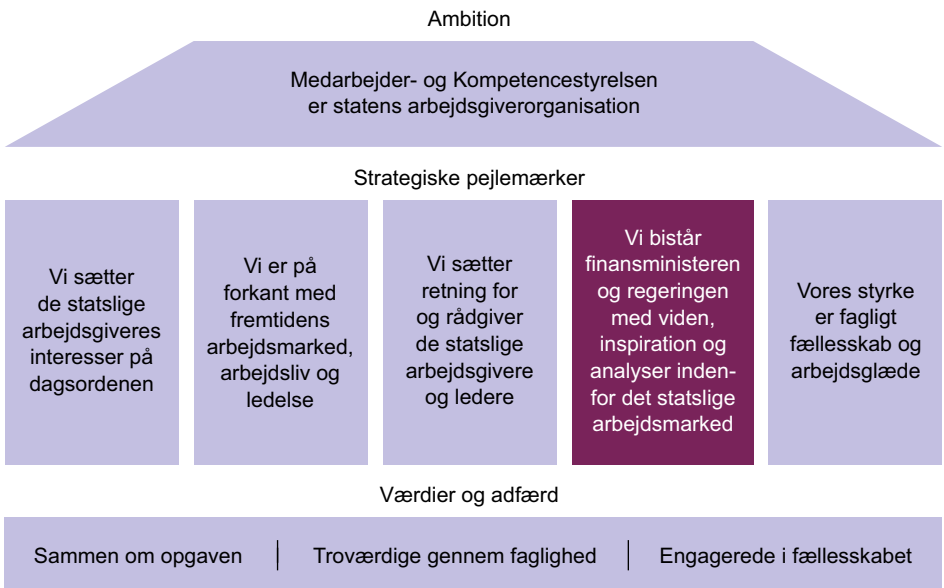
Ambition

Medarbejder- og Kompetencestyrelsen er statens arbejdsgiverorganisation

Strategiske pejlemærker

Vi sætter de statslige arbejdsgiveres interesser på dagsordenen

Vi er på forkant med fremtidens arbejdsmarked, arbejdsliv og ledelse

Vi sætter retning for og rådgiver de statslige arbejdsgivere og ledere

Vi bistår finansministeren og regeringen med viden, inspiration og analyser indenfor det statslige arbejdsmarked

Vores styrke er fagligt fællesskab og arbejdsglæde

Værdier og adfærd

Sammen om opgaven | Troværdige gennem faglighed | Engagerede i fællesskabet